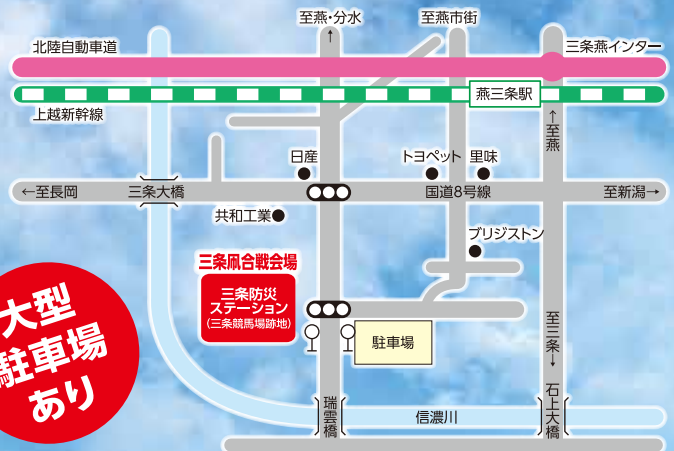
至燕・分水

至燕市街

北陸自動車道

三条燕インター

上越新幹線

燕三条駅

↑至燕

日産

トヨペット

里味

←至長岡

三条大橋

国道8号線

至新潟→

共和工業

ブリヂストン

三条凧合戦会場

三条防災ステーション（三条競馬場跡地）

大型駐車場あり

駐車場

至三条↓

瑞雲橋

信濃川

石上大橋